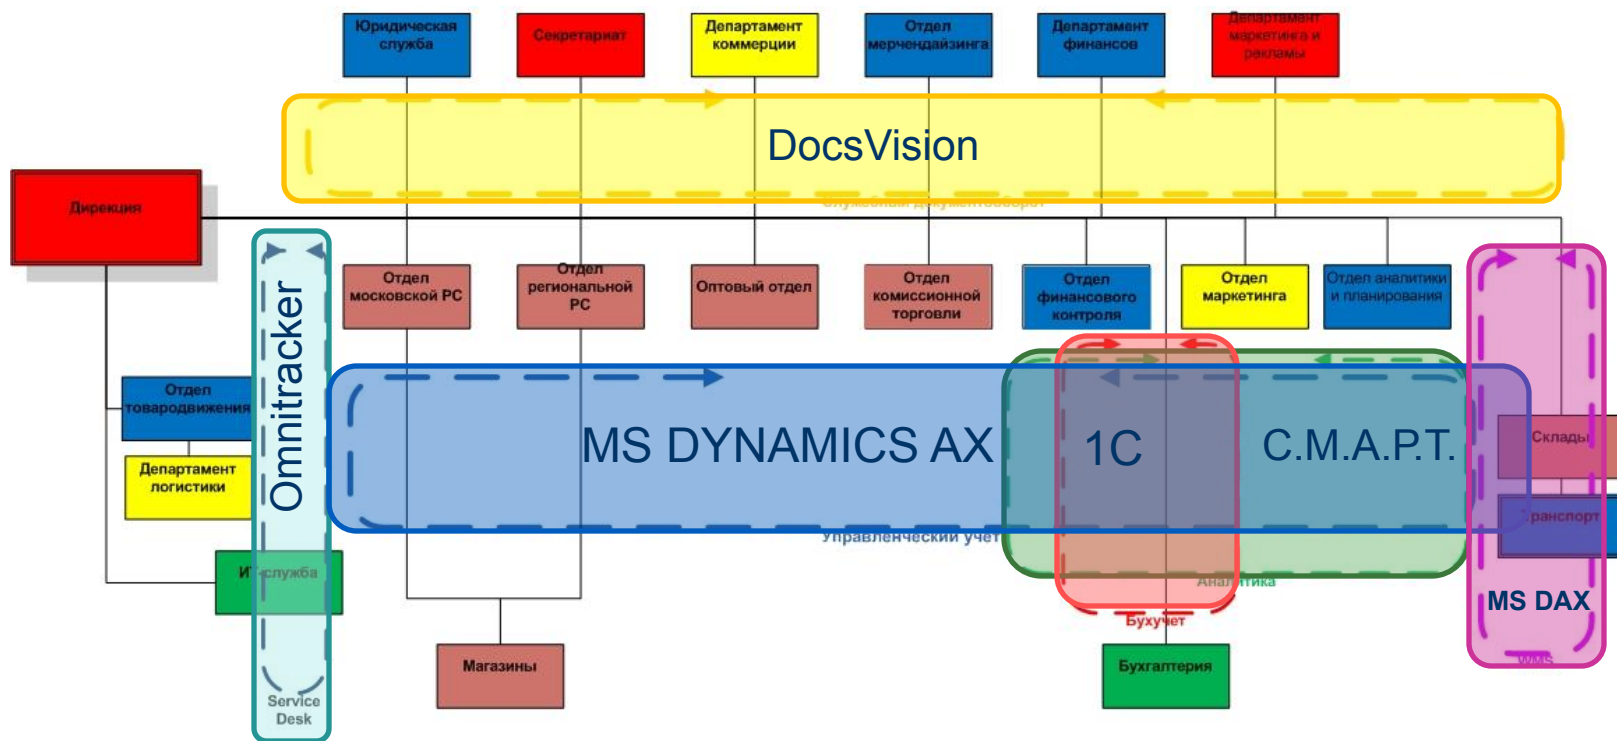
Юридическая служба

Секретариат

Департамент коммерции

Отдел мерчендайзинга

Департамент финансов

Департамент маркетинга и рекламы

DocsVision

Служебный документооборот

Дирекция

Omnitracker

Отдел московской РС

Отдел региональной РС

Оптовый отдел

Отдел комиссионной торговли

Отдел финансового контроля

Отдел маркетинга

Отдел аналитики и планирования

Отдел товародвижения

Департамент логистики

MS DYNAMICS AX

1C

С.М.А.Р.Т.

Склады

Транспорт

Управленческий учет

ИТ-служба

Аналитика

Бухучет

MS DAX

WMS

Магазины

Бухгалтерия

Service Desk